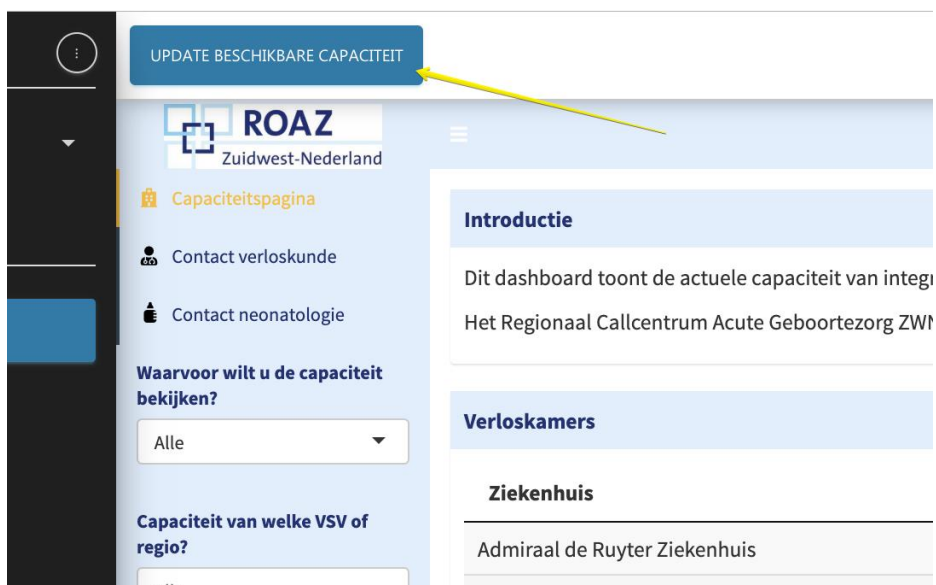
UPDATE BESCHIKBARE CAPACITEIT

ROAZ
Zuidwest-Nederland

Capaciteitspagina

Contact verloskunde

Contact neonatologie

Waarvoor wilt u de capaciteit bekijken?

Alle

Capaciteit van welke VSV of regio?

Introductie

Dit dashboard toont de actuele capaciteit van integ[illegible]

Het Regionaal Callcentrum Acute Geboortezorg ZW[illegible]

Verloskamers

| Ziekenhuis |
|---|
| Admiraal de Ruyter Ziekenhuis |